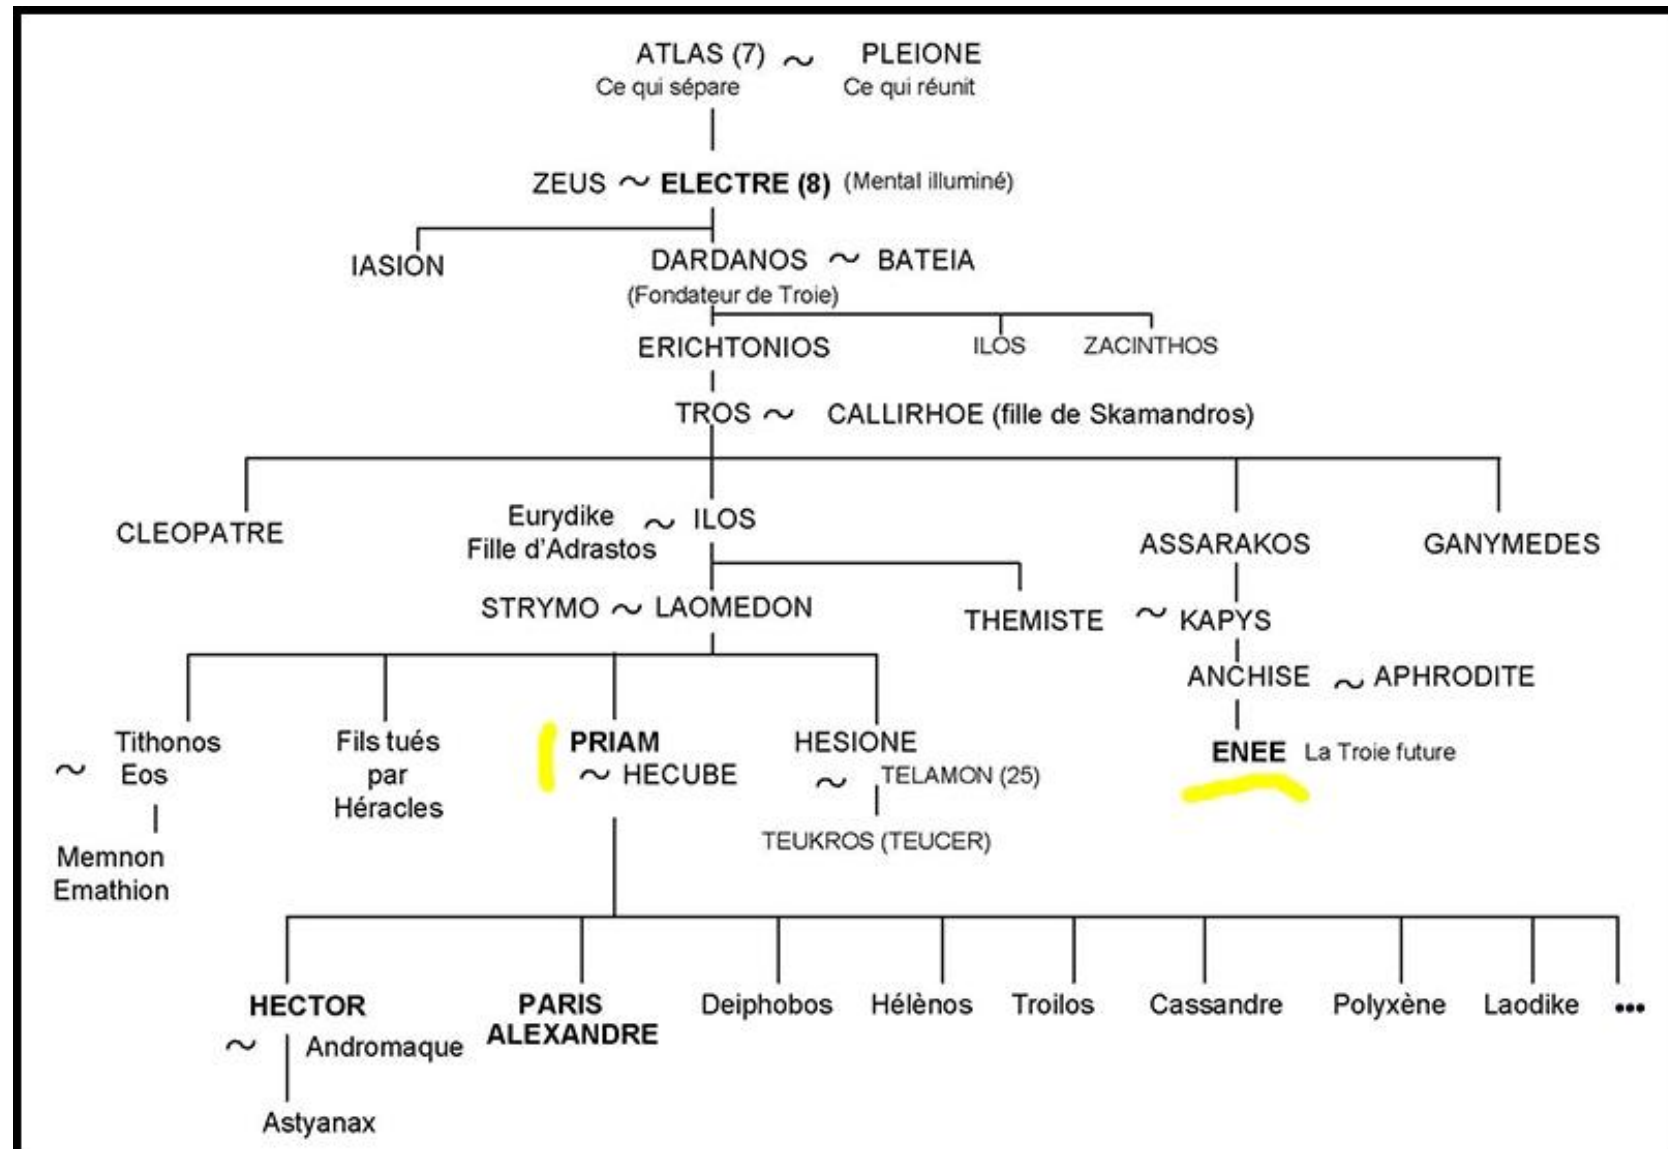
ATLAS (7) ~ PLEIONE
Ce qui sépare
Ce qui réunit

ZEUS ~ ELECTRE (8) (Mental illuminé)

IASION
DARDANOS ~ BATEIA
(Fondateur de Troie)

ERICHTONIOS
ILOS
ZACINTHOS

TROS ~ CALLIRHOE (fille de Skamandros)

CLEOPATRE
Eurydike Fille d'Adrastos ~ ILOS
ASSARAKOS
GANYMEDES

STRYMO ~ LAOMEDON
THEMISTE ~ KAPYS

ANCHISE ~ APHRODITE

Tithonos ~ Eos
Memnon Emathion
Fils tués par Héracles
PRIAM ~ HECUBE
HESIONE ~ TELAMON (25)
TEUKROS (TEUCER)
ENEE La Troie future

HECTOR ~ Andromaque
Astyanax
PARIS ALEXANDRE
Deiphobos
Hélènos
Troilos
Cassandre
Polyxène
Laodike
•••